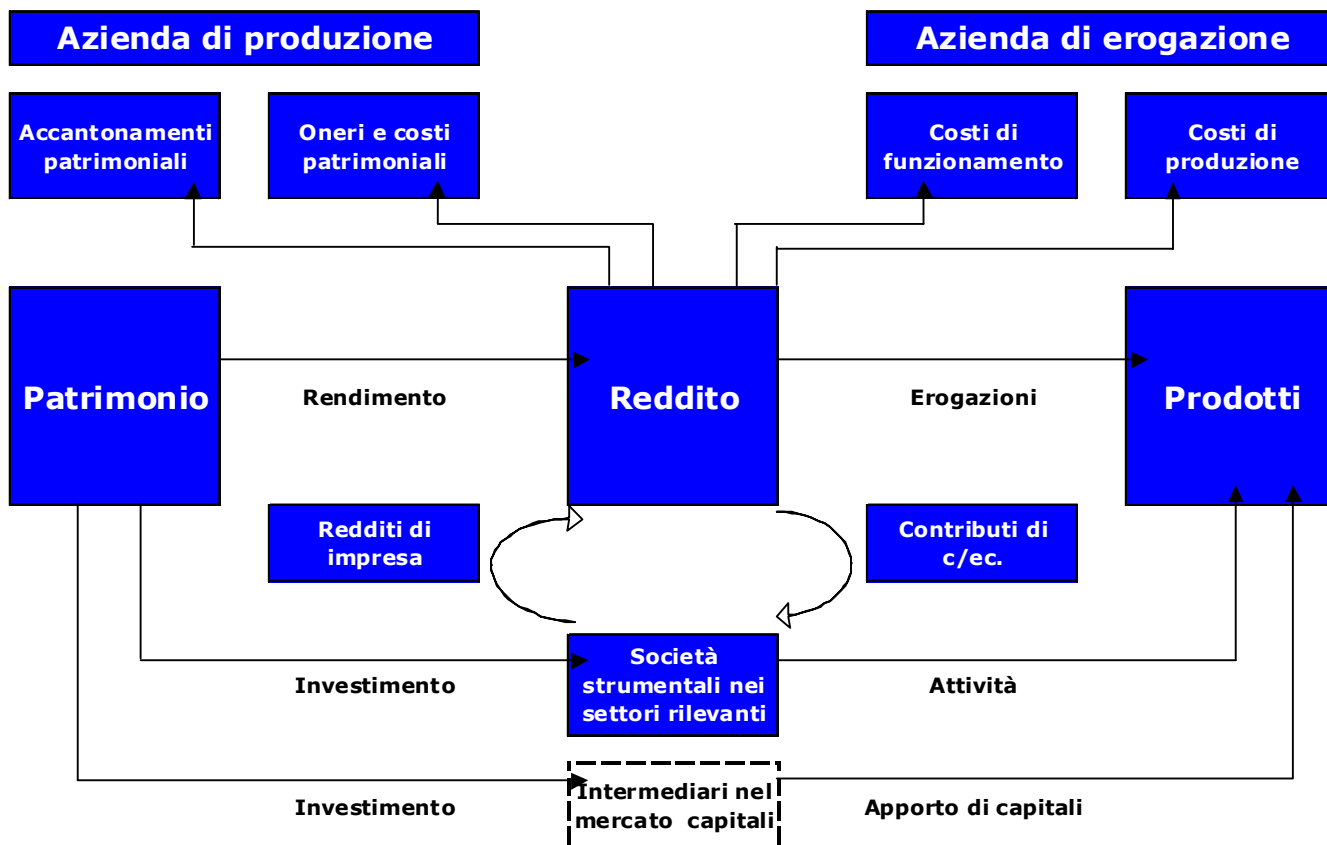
Azienda di produzione

Azienda di erogazione

Accantonamenti patrimoniali

Oneri e costi patrimoniali

Costi di funzionamento

Costi di produzione

Patrimonio

Rendimento

Reddito

Erogazioni

Prodotti

Redditi di impresa

Contributi di c/ec.

Investimento

Società strumentali nei settori rilevanti

Attività

Investimento

Intermediari nel mercato capitali

Apporto di capitali